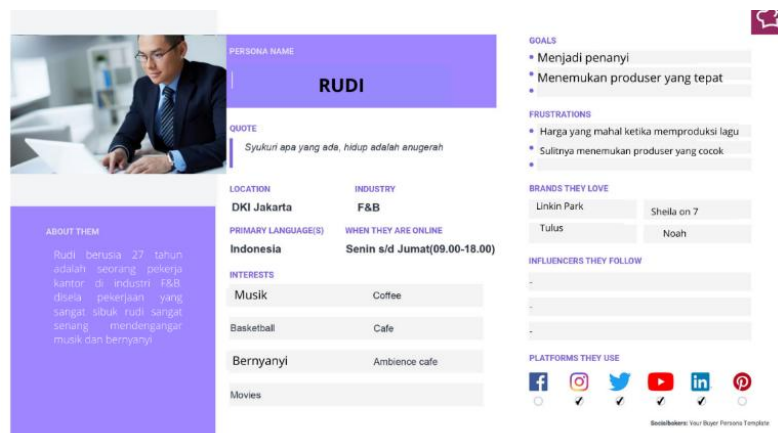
PERSONA NAME

RUDI

QUOTE

Syukuri apa yang ada, hidup adalah anugerah

LOCATION
DKI Jakarta

INDUSTRY
F&B

PRIMARY LANGUAGE(S)
Indonesia

WHEN THEY ARE ONLINE
Senin s/d Jumat(09.00-18.00)

INTERESTS

| Musik | Coffee |
|---|---|
| Basketball | Cafe |
| Bernyanyi | Ambience cafe |
| Movies | |

ABOUT THEM

Rudi berusia 27 tahun adalah seorang pekerja kantor di industri F&B. disela pekerjaan yang sangat sibuk rudi sangat senang mendengangar musik dan bernyanyi

GOALS
• Menjadi penanyi
• Menemukan produser yang tepat
•

FRUSTRATIONS
• Harga yang mahal ketika memproduksi lagu
• Sulitnya menemukan produser yang cocok
•

BRANDS THEY LOVE

| Linkin Park | Sheila on 7 |
|---|---|
| Tulus | Noah |

INFLUENCERS THEY FOLLOW
-
-
-

PLATFORMS THEY USE

✔ ✔ ✔ ✔

Socialbakers: Your Buyer Persona Template